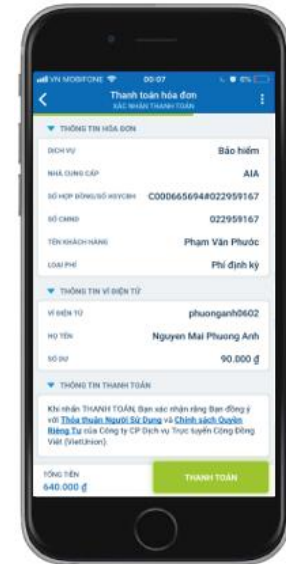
VN MOBIFONE 00:07 6%

Thanh toán hóa đơn
XÁC NHẬN THANH TOÁN

THÔNG TIN HÓA ĐƠN

DỊCH VỤ Bảo hiểm

NHÀ CUNG CẤP AIA

SỐ HỢP ĐỒNG/SỐ HSYCBH C000665694022959167

SỐ CMND 022959167

TÊN KHÁCH HÀNG Phạm Văn Phước

LOẠI PHÍ Phí định kỳ

THÔNG TIN VÍ ĐIỆN TỬ

VÍ ĐIỆN TỬ phuonganh0602

HỌ TÊN Nguyen Mai Phuong Anh

SỐ DƯ 90.000 đ

THÔNG TIN THANH TOÁN

Khi nhấn THANH TOÁN, Bạn xác nhận rằng Bạn đồng ý với Thỏa thuận Sử Dụng và Chính sách Quyền Riêng Tư của Công ty CP Dịch vụ Trực tuyến Cộng Đồng Việt (VietUnion).

TỔNG TIỀN
640.000 đ

THANH TOÁN